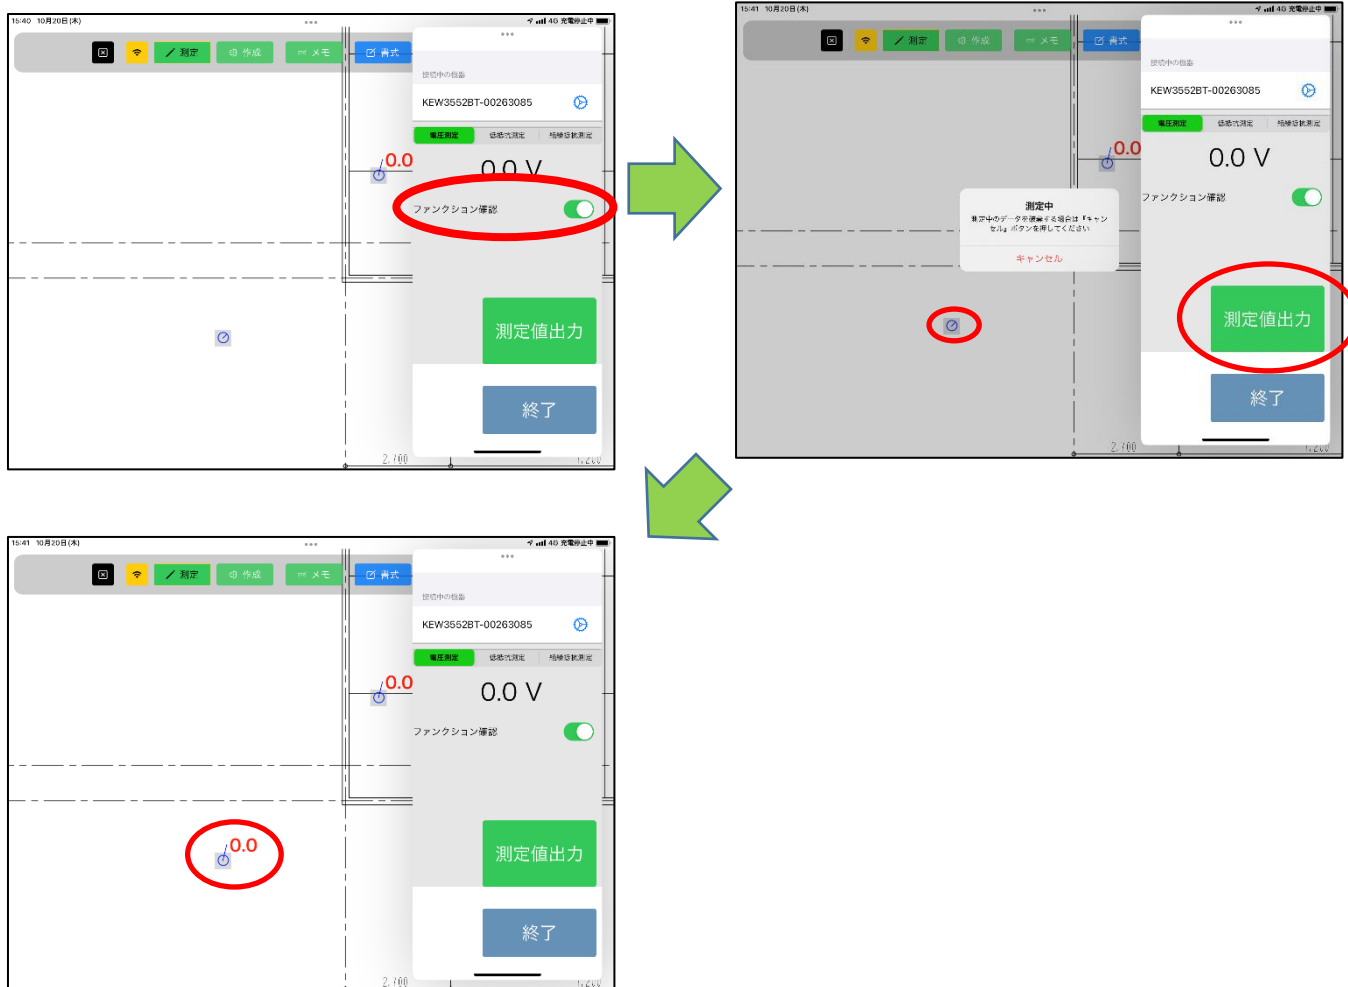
15:40 10月20日(木)

4G 充電停止中

測定 作成 メモ 書式

接続中の機器

KEW3552BT-00263085

電圧測定 低圧電流測定 接地抵抗測定

0.0

0.0 V

ファンクション確認

測定値出力

終了

2,700

1,200

15:41 10月20日(木)

4G 充電停止中

測定 作成 メモ 書式

接続中の機器

KEW3552BT-00263085

電圧測定 低圧電流測定 接地抵抗測定

0.0

0.0 V

測定中

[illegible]

キャンセル

ファンクション確認

測定値出力

終了

2,700

1,200

15:41 10月20日(木)

4G 充電停止中

測定 作成 メモ 書式

接続中の機器

KEW3552BT-00263085

電圧測定 低圧電流測定 接地抵抗測定

0.0

0.0 V

ファンクション確認

0.0

測定値出力

終了

2,700

1,200